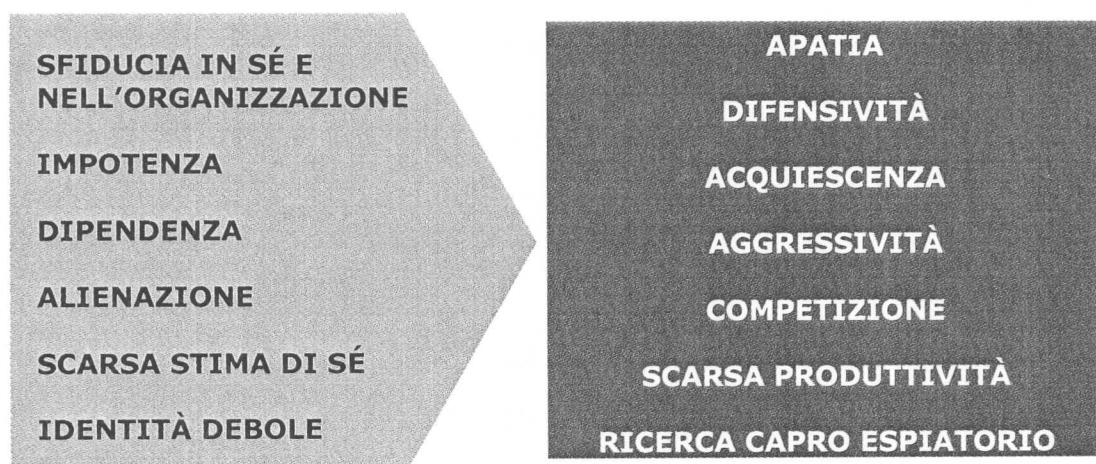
SFIDUCIA IN SÉ E NELL'ORGANIZZAZIONE

IMPOTENZA

DIPENDENZA

ALIENAZIONE

SCARSA STIMA DI SÉ

IDENTITÀ DEBOLE

APATIA

DIFENSIVITÀ

ACQUIESCENZA

AGGRESSIVITÀ

COMPETIZIONE

SCARSA PRODUTTIVITÀ

RICERCA CAPRO ESPIATORIO